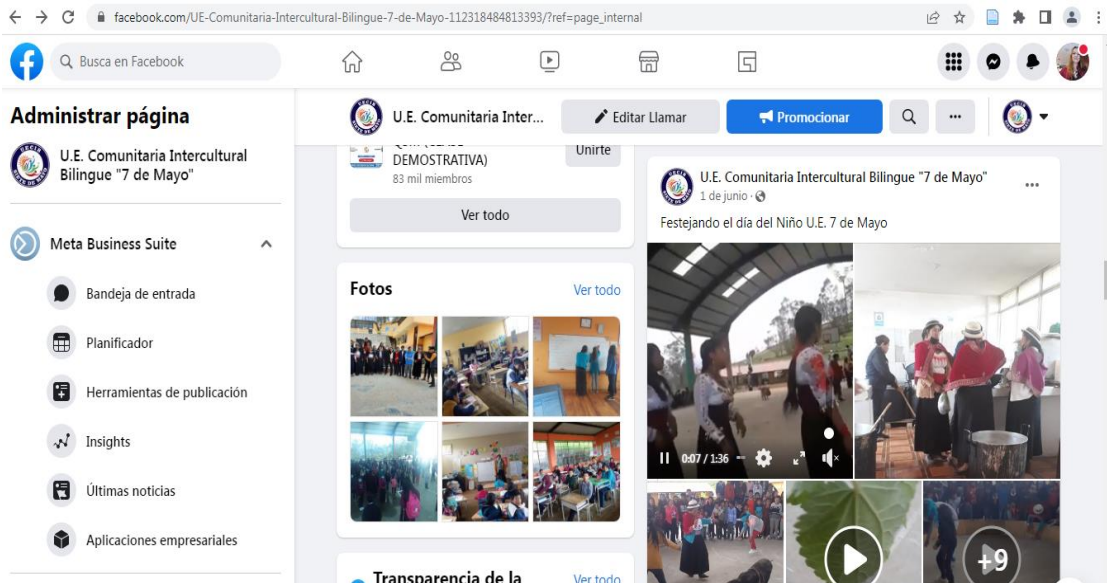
facebook.com/UE-Comunitaria-Intercultural-Bilingue-7-de-Mayo-112318484813393/?ref=page_internal

Busca en Facebook

Administrar página

U.E. Comunitaria Intercultural Bilingue "7 de Mayo"

Meta Business Suite

Bandeja de entrada

Planificador

Herramientas de publicación

Insights

Últimas noticias

Aplicaciones empresariales

U.E. Comunitaria Inter...

Editar Llamar

Promocionar

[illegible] DEMOSTRATIVA)

83 mil miembros

Unirte

Ver todo

Fotos

Ver todo

Transparencia de la

Ver todo

U.E. Comunitaria Intercultural Bilingue "7 de Mayo"

1 de junio ·

Festejando el día del Niño U.E. 7 de Mayo

0:07 / 1:36

+9